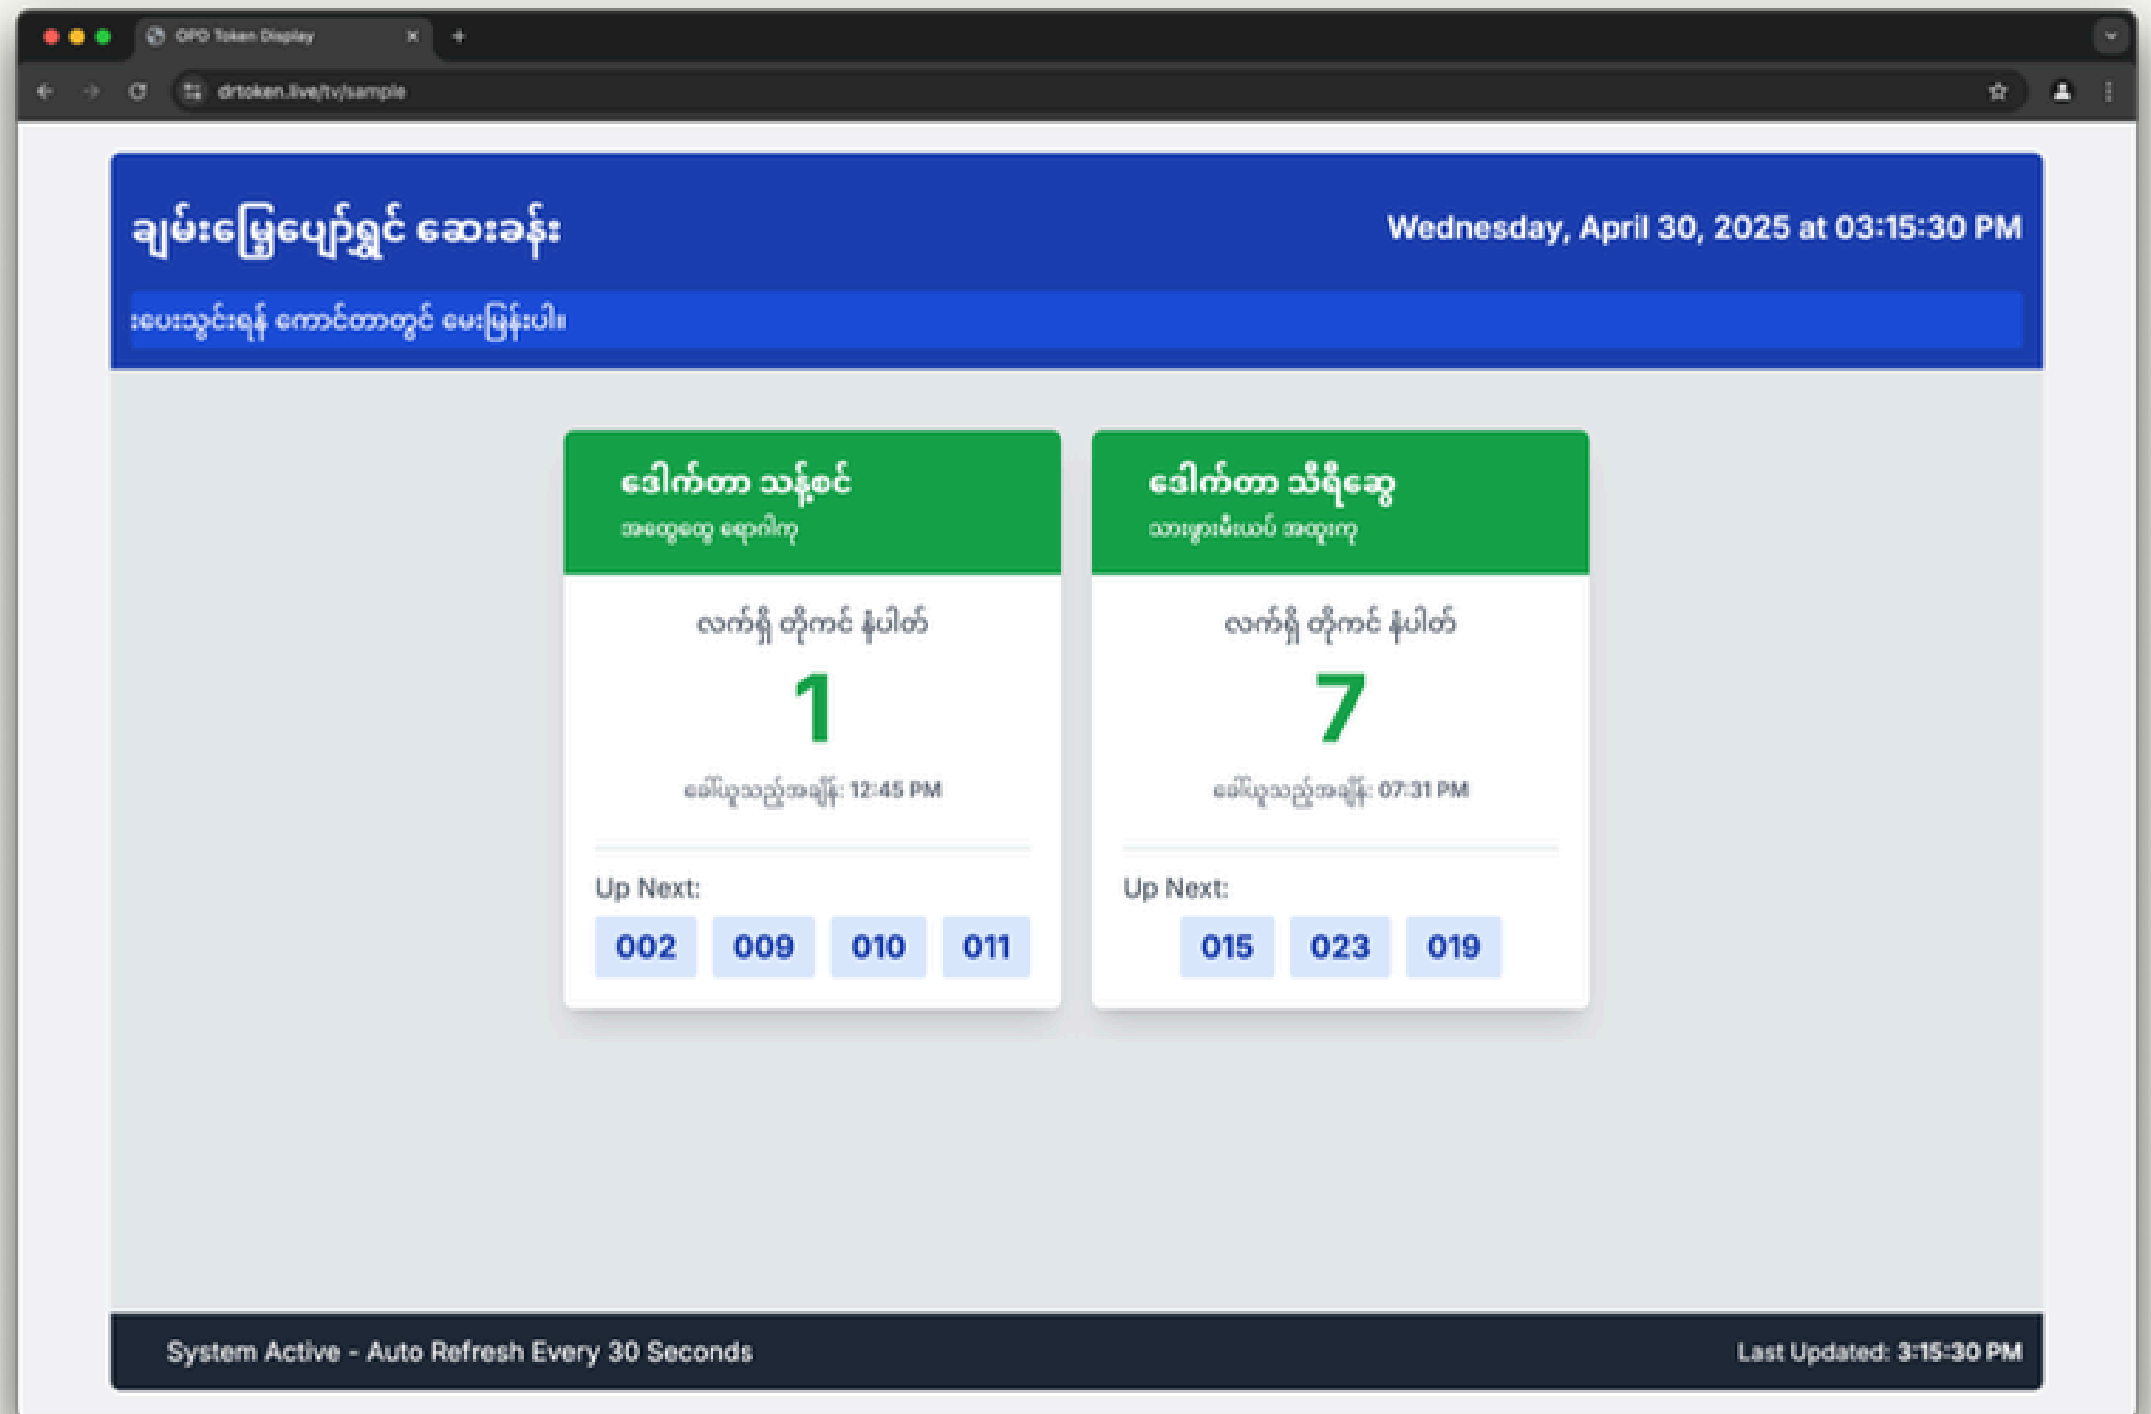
OPD Token Display

drtoken.live/tv/sample

ချမ်းမြေ့ပျော်ရွှင် ဆေးခန်း

Wednesday, April 30, 2025 at 03:15:30 PM

:ပေးသွင်းရန် ကောင်တာတွင် မေးမြန်းပါ။

ဒေါက်တာ သန့်စင်

အထွေထွေ ရောဂါကု

လက်ရှိ တိုကင် နံပါတ်

1

ခေါ်ယူသည့်အချိန်: 12:45 PM

Up Next:

002 009 010 011

ဒေါက်တာ သီရိဆွေ

သားဖွားမီးယပ် အထူးကု

လက်ရှိ တိုကင် နံပါတ်

7

ခေါ်ယူသည့်အချိန်: 07:31 PM

Up Next:

015 023 019

System Active - Auto Refresh Every 30 Seconds

Last Updated: 3:15:30 PM